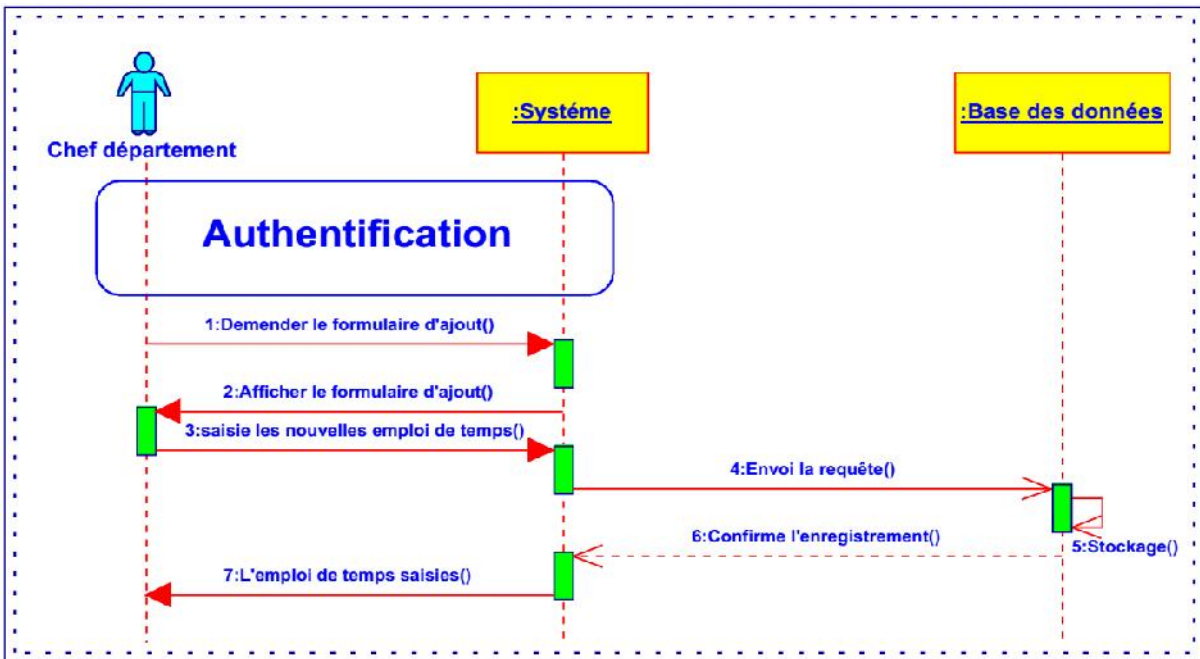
Chef département

:Systéme

:Base des données

Authentification

1:Demender le formulaire d'ajout()

2:Afficher le formulaire d'ajout()

3:saisie les nouvelles emploi de temps()

4:Envoi la requête()

5:Stockage()

6:Confirme l'enregistrement()

7:L'emploi de temps saisies()